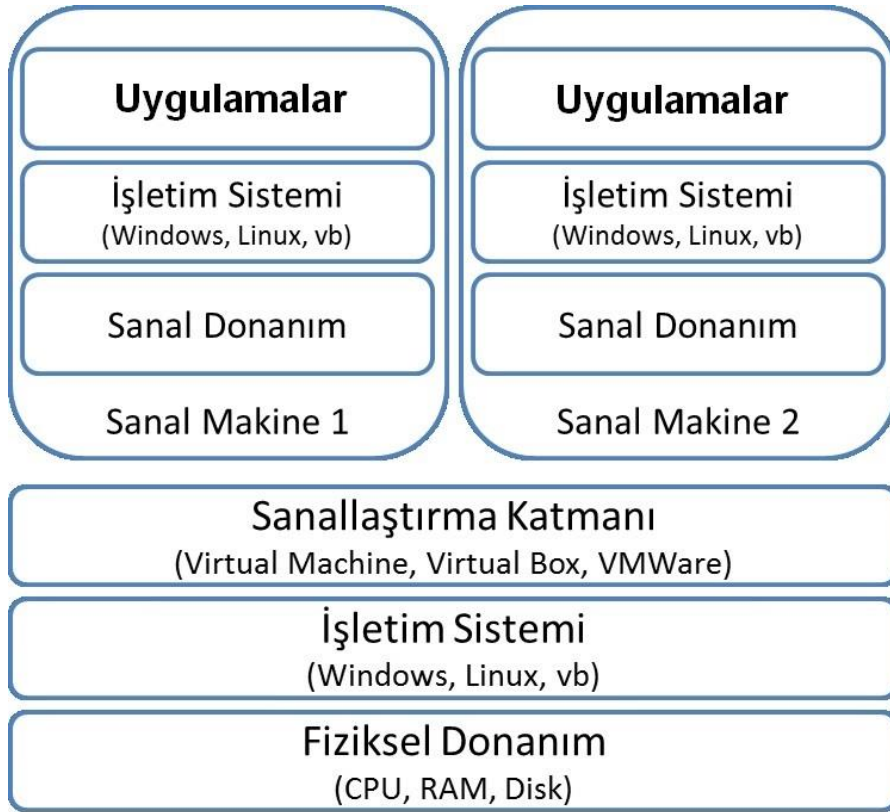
Uygulamalar

İşletim Sistemi
(Windows, Linux, vb)

Sanal Donanım

Sanal Makine 1

Uygulamalar

İşletim Sistemi
(Windows, Linux, vb)

Sanal Donanım

Sanal Makine 2

Sanallaştırma Katmanı
(Virtual Machine, Virtual Box, VMWare)

İşletim Sistemi
(Windows, Linux, vb)

Fiziksel Donanım
(CPU, RAM, Disk)